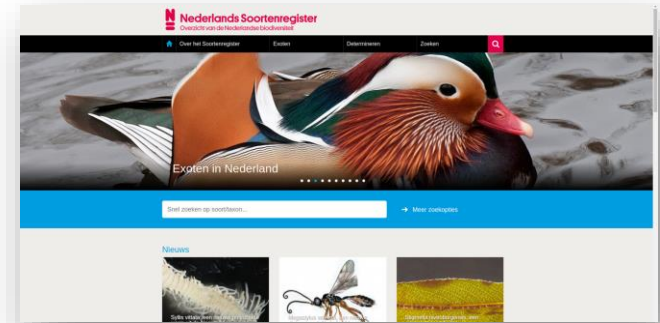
Nederlands Soortenregister
Overzicht van de Nederlandse biodiversiteit

Over het Soortenregister
Exoten
Determineren
Zoeken

Exoten in Nederland

Snel zoeken op soort/taxon...
Meer zoekopties

Nieuws

Syllis vittata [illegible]
Megastylus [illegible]
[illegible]